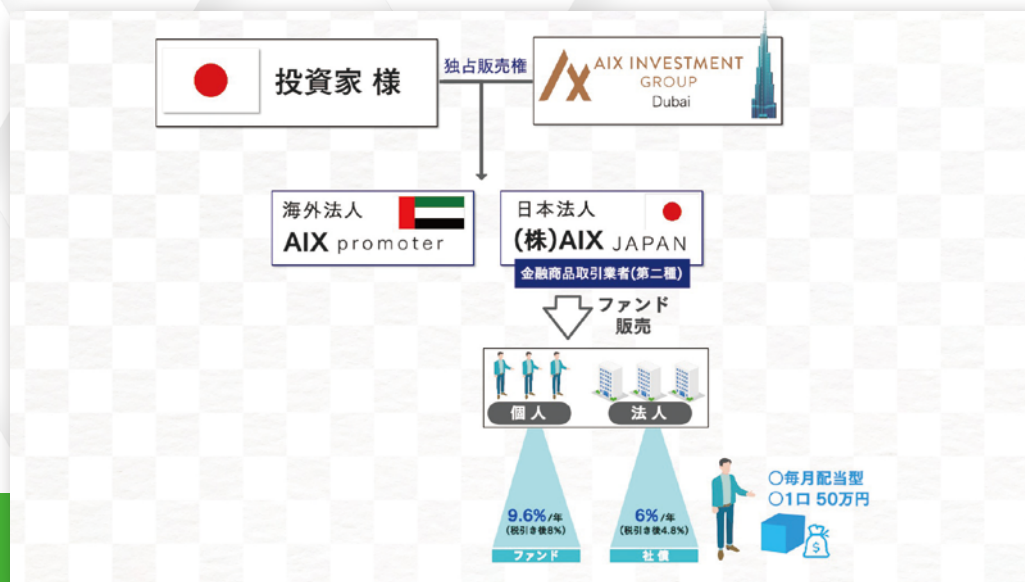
投資家 様

独占販売権

AIX INVESTMENT GROUP Dubai

海外法人
AIX promoter

日本法人
(株)AIX JAPAN
金融商品取引業者(第二種)

ファンド
販売

個人

法人

9.6%/年
(税引き後8%)
ファンド

6%/年
(税引き後4.8%)
社債

○毎月配当型
○1口 50万円

$